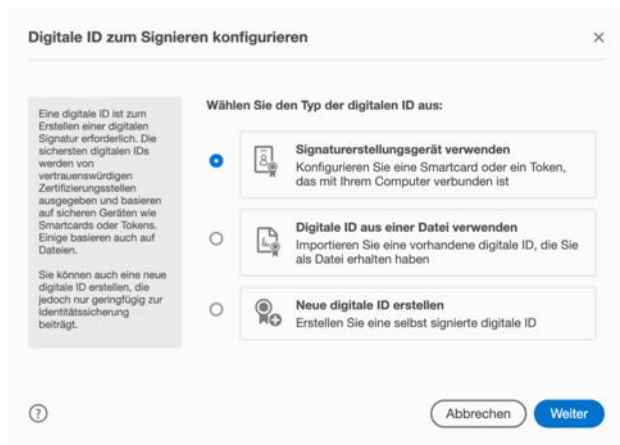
Digitale ID zum Signieren konfigurieren

×

Eine digitale ID ist zum Erstellen einer digitalen Signatur erforderlich. Die sichersten digitalen IDs werden von vertrauenswürdigen Zertifizierungsstellen ausgegeben und basieren auf sicheren Geräten wie Smartcards oder Tokens. Einige basieren auch auf Dateien.

Sie können auch eine neue digitale ID erstellen, die jedoch nur geringfügig zur Identitätssicherung beiträgt.

Wählen Sie den Typ der digitalen ID aus:

Signaturerstellungsgerät verwenden
Konfigurieren Sie eine Smartcard oder ein Token, das mit Ihrem Computer verbunden ist

Digitale ID aus einer Datei verwenden
Importieren Sie eine vorhandene digitale ID, die Sie als Datei erhalten haben

Neue digitale ID erstellen
Erstellen Sie eine selbst signierte digitale ID

?

Abbrechen

Weiter